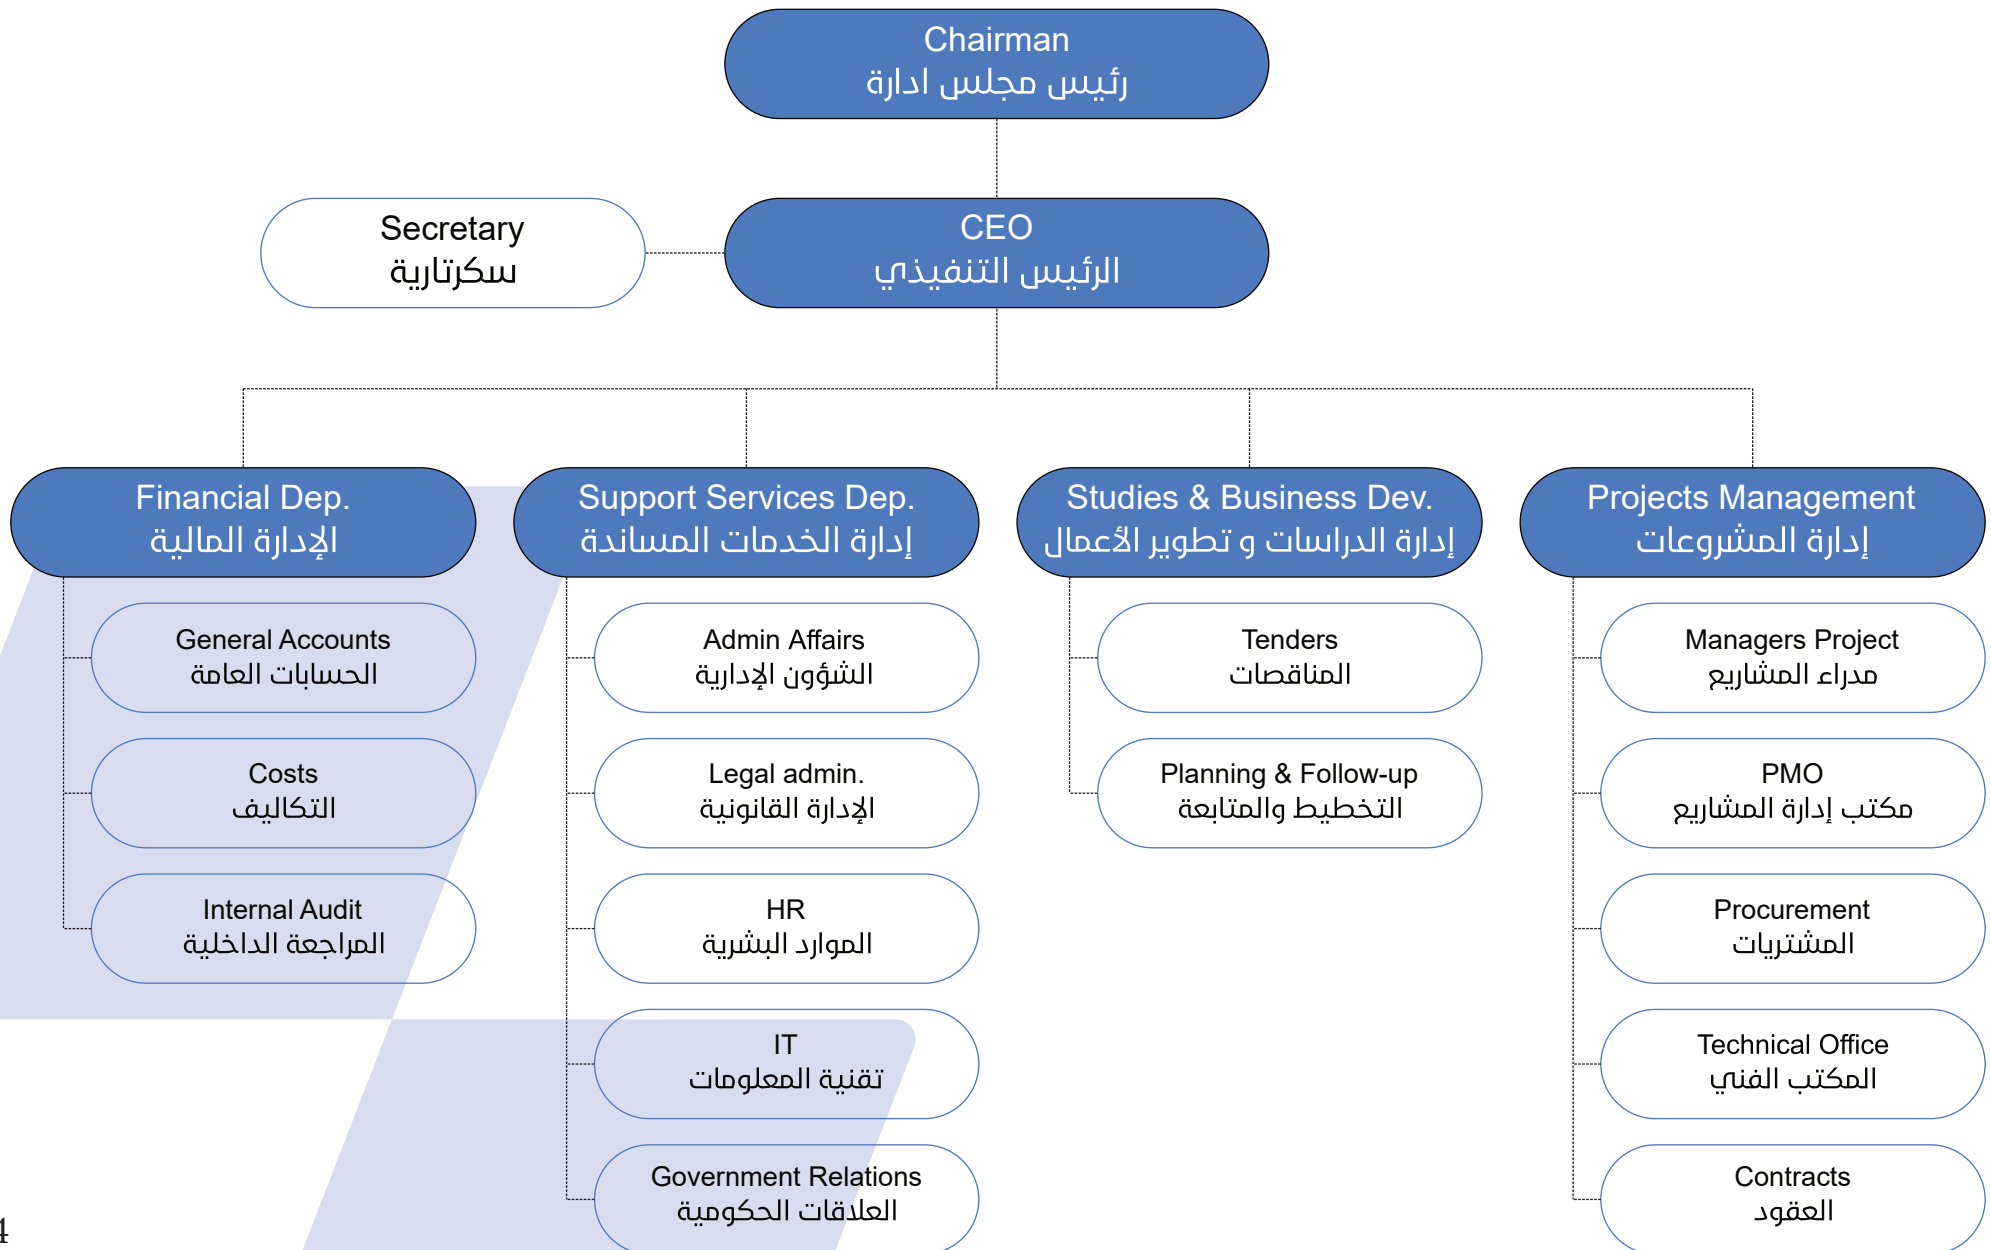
Chairman
رئيس مجلس ادارة

Secretary
سكرتارية

CEO
الرئيس التنفيذي

Financial Dep.
الإدارة المالية

General Accounts
الحسابات العامة

Costs
التكاليف

Internal Audit
المراجعة الداخلية

Support Services Dep.
إدارة الخدمات المساندة

Admin Affairs
الشؤون الإدارية

Legal admin.
الإدارة القانونية

HR
الموارد البشرية

IT
تقنية المعلومات

Government Relations
العلاقات الحكومية

Studies & Business Dev.
إدارة الدراسات و تطوير الأعمال

Tenders
المناقصات

Planning & Follow-up
التخطيط والمتابعة

Projects Management
إدارة المشروعات

Managers Project
مدراء المشاريع

PMO
مكتب إدارة المشاريع

Procurement
المشتريات

Technical Office
المكتب الفني

Contracts
العقود

4